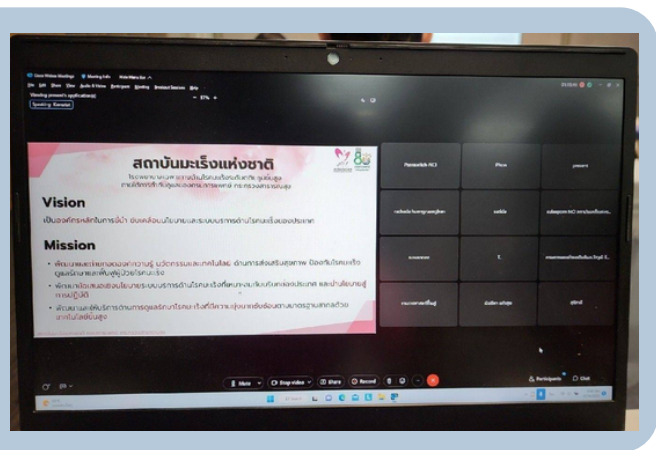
Cisco Webex Meetings
Meeting Info
Hide Menu Bar
File Edit Share View Audio & Video Participant Meeting Breakout Sessions Help
Viewing present's application(s)
Speaking: Konstat

สถาบันมะเร็งแห่งชาติ
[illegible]

Vision
เป็นองค์กรหลักในการนำ ขับเคลื่อนนโยบายและระบบบริการด้านโรคมะเร็งของประเทศ

Mission
• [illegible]
• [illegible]
• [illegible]

Panmaekik NCI
iPhone
pmoore
rachada buangruanglum
sukda
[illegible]
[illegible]
T.
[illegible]
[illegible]
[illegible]
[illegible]

Mute
Stop video
Share
Record
Participants
Chat